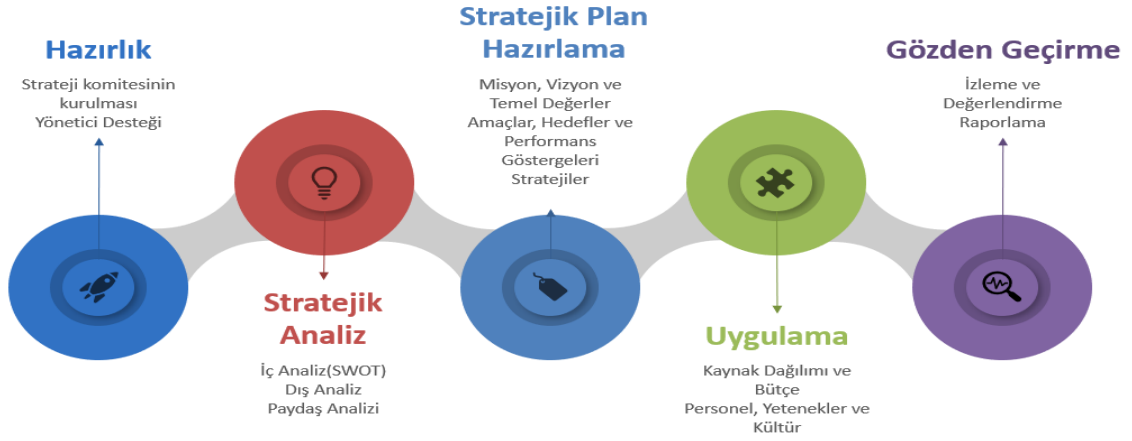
Hazırlık

Strateji komitesinin kurulması
Yönetici Desteği

Stratejik Analiz

İç Analiz(SWOT)
Dış Analiz
Paydaş Analizi

Stratejik Plan Hazırlama

Misyon, Vizyon ve Temel Değerler
Amaçlar, Hedefler ve Performans Göstergeleri
Stratejiler

Uygulama

Kaynak Dağılımı ve Bütçe
Personel, Yetenekler ve Kültür

Gözden Geçirme

İzleme ve Değerlendirme
Raporlama